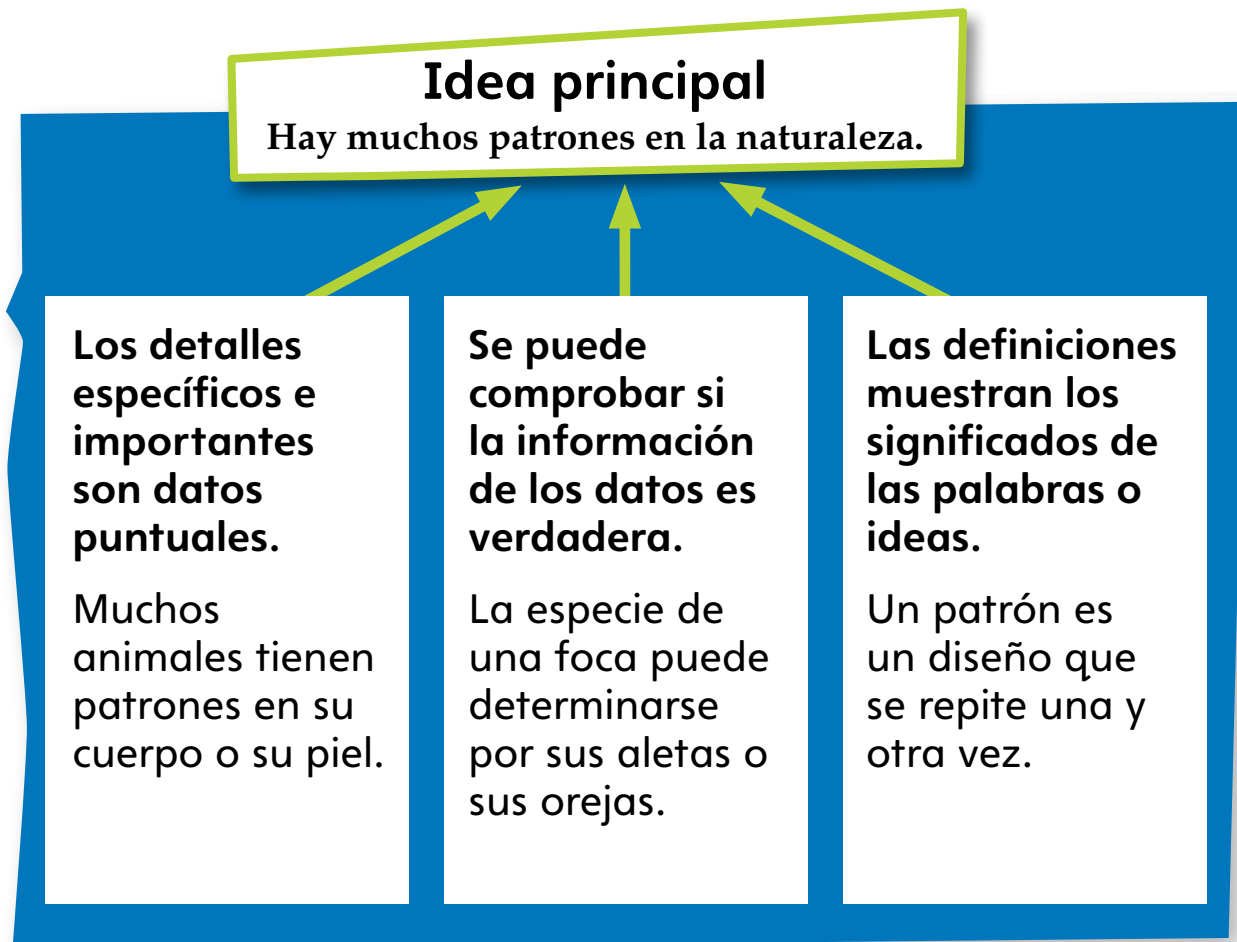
Idea principal
Hay muchos patrones en la naturaleza.

Los detalles específicos e importantes son datos puntuales.

Muchos animales tienen patrones en su cuerpo o su piel.

Se puede comprobar si la información de los datos es verdadera.

La especie de una foca puede determinarse por sus aletas o sus orejas.

Las definiciones muestran los significados de las palabras o ideas.

Un patrón es un diseño que se repite una y otra vez.